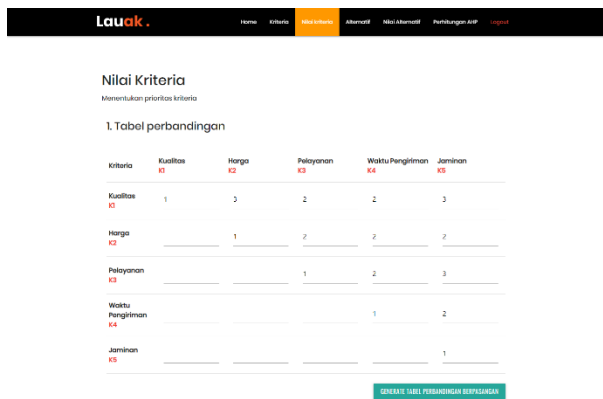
Lauak.

Home Kriteria Nilai Kriteria Alternatif Nilai Alternatif Perhitungan AHP Logout

Nilai Kriteria

Menentukan prioritas kriteria

1. Tabel perbandingan

| Kriteria | Kualitas K1 | Harga K2 | Pelayanan K3 | Waktu Pengiriman K4 | Jaminan K5 |
|---|---|---|---|---|---|
| Kualitas K1 | 1 | 3 | 2 | 2 | 3 |
| Harga K2 | | 1 | 2 | 2 | 2 |
| Pelayanan K3 | | | 1 | 2 | 3 |
| Waktu Pengiriman K4 | | | | 1 | 2 |
| Jaminan K5 | | | | | 1 |

GENERATE TABEL PERBANDINGAN BERPASANGAN